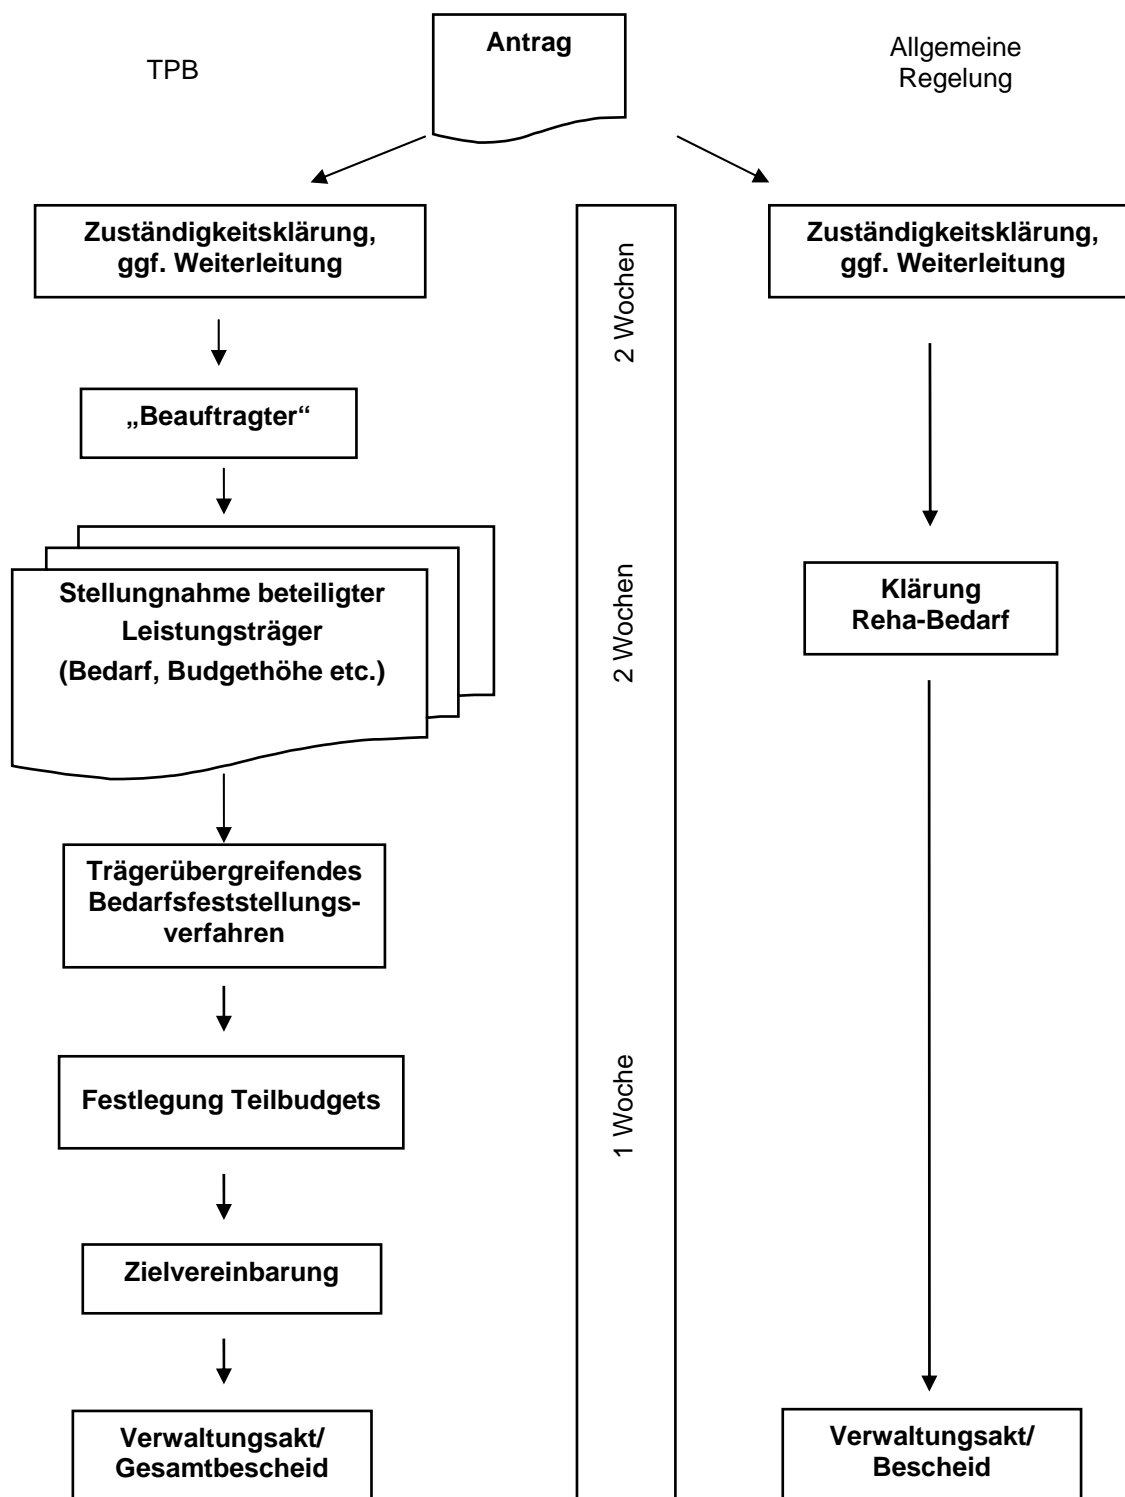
TPB

Antrag

Allgemeine Regelung

Zuständigkeitsklärung, ggf. Weiterleitung

2 Wochen

Zuständigkeitsklärung, ggf. Weiterleitung

„Beauftragter“

Stellungnahme beteiligter Leistungsträger (Bedarf, Budgethöhe etc.)

2 Wochen

Klärung Reha-Bedarf

Trägerübergreifendes Bedarfsfeststellungsverfahren

Festlegung Teilbudgets

1 Woche

Zielvereinbarung

Verwaltungsakt/ Gesamtbescheid

Verwaltungsakt/ Bescheid